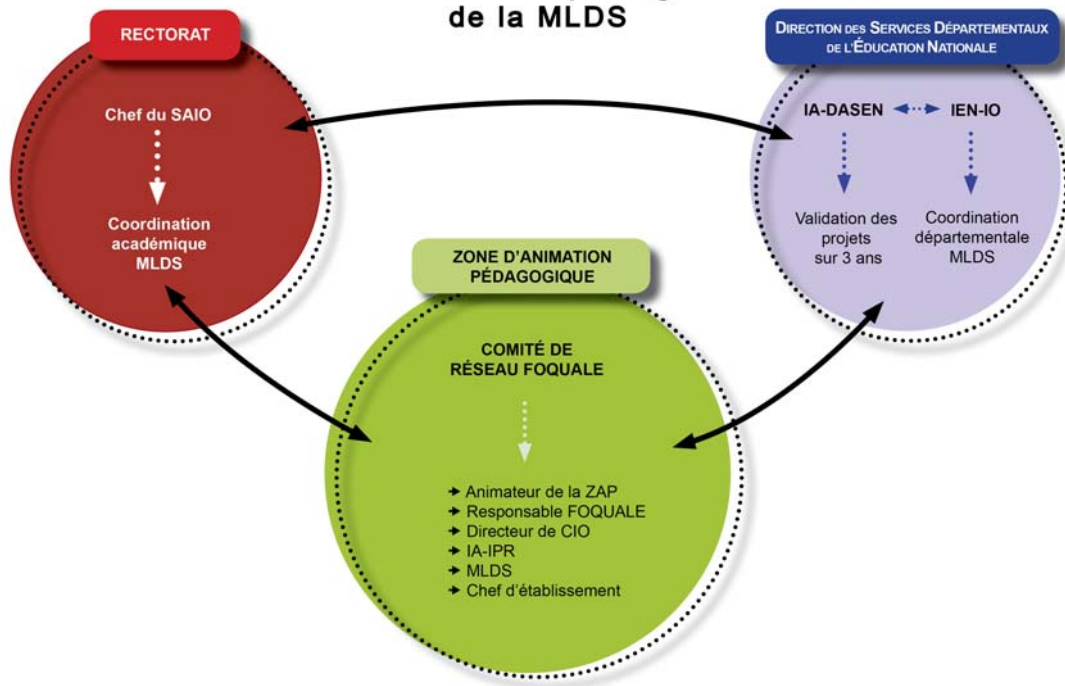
de la MLDS

RECTORAT

Chef du SAIO

Coordination académique MLDS

DIRECTION DES SERVICES DÉPARTEMENTAUX DE L'ÉDUCATION NATIONALE

IA-DASEN

IEN-IO

Validation des projets sur 3 ans

Coordination départementale MLDS

ZONE D'ANIMATION PÉDAGOGIQUE

COMITÉ DE RÉSEAU FOQUALE

Animateur de la ZAP
Responsable FOQUALE
Directeur de CIO
IA-IPR
MLDS
Chef d'établissement